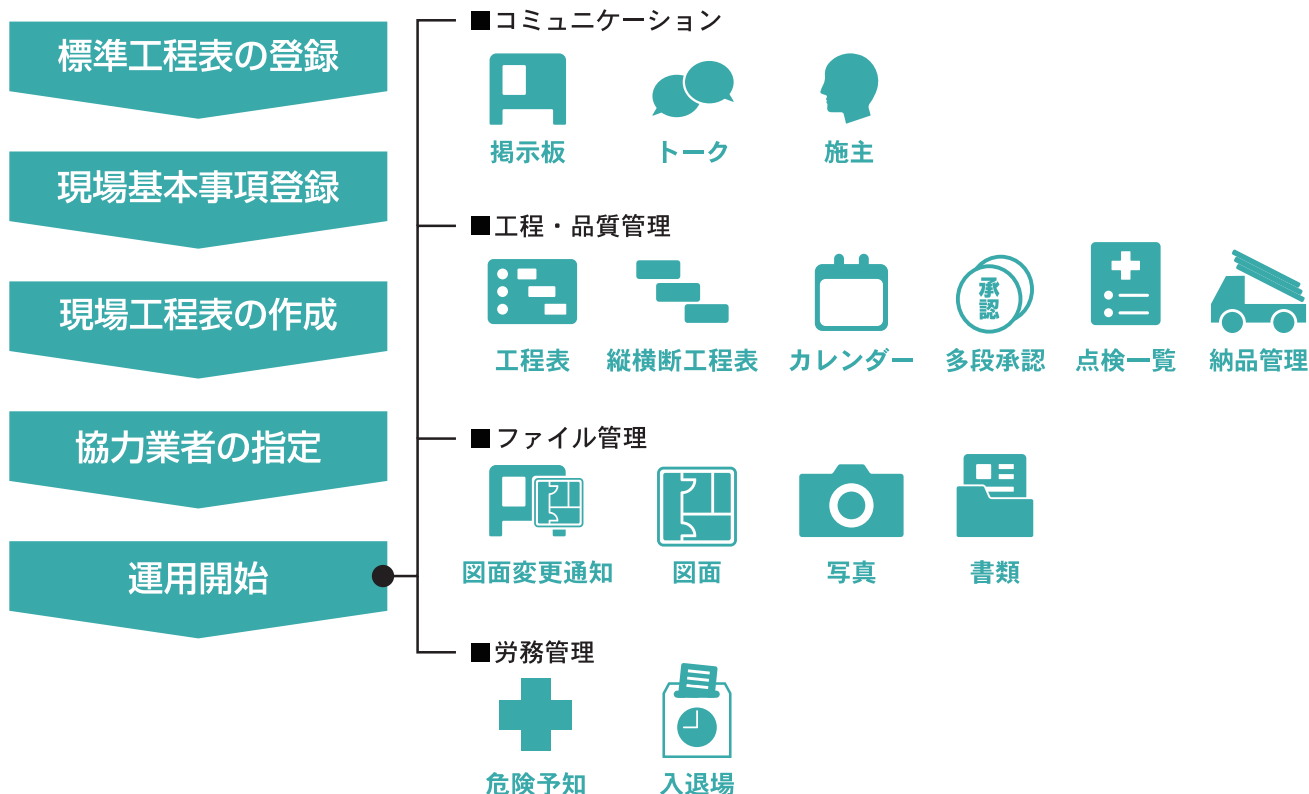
標準工程表の登録

現場基本事項登録

現場工程表の作成

協力業者の指定

運用開始

■コミュニケーション

掲示板 トーク 施主

■工程・品質管理

工程表 縦横断工程表 カレンダー 承認 多段承認 点検一覧 納品管理

■ファイル管理

図面変更通知 図面 写真 書類

■労務管理

危険予知 入退場